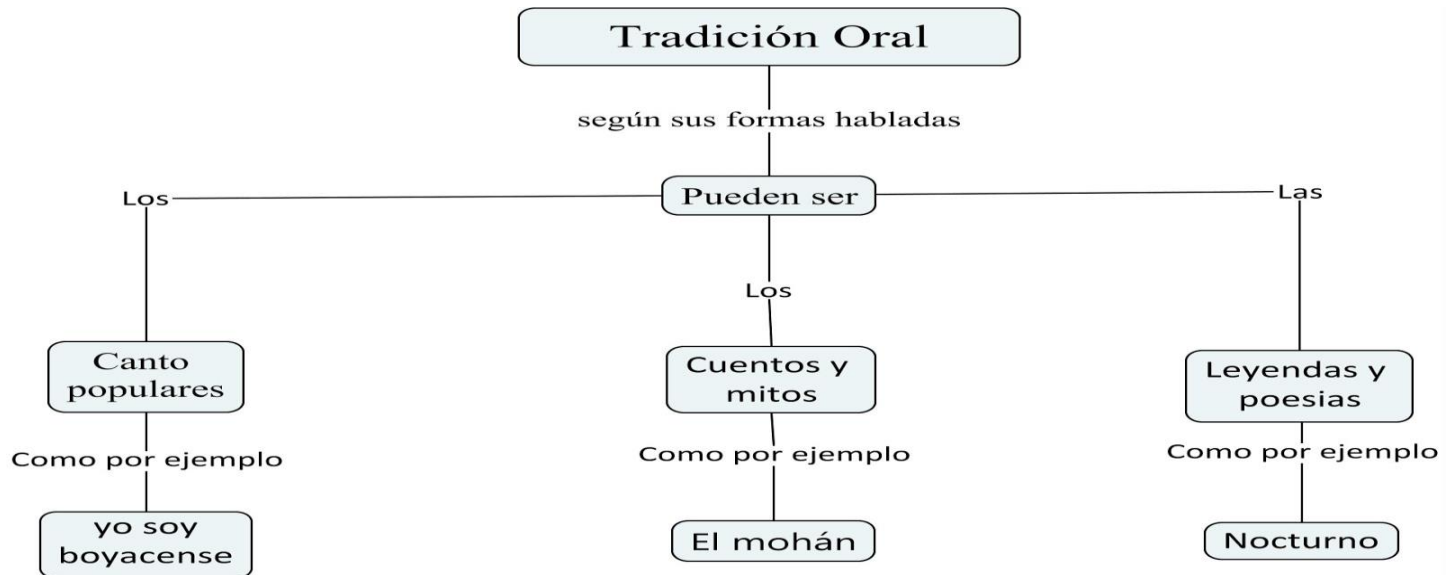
Tradición Oral

según sus formas habladas

Pueden ser

Los

Los

Las

Canto populares

Como por ejemplo

yo soy boyacense

Cuentos y mitos

Como por ejemplo

El mohán

Leyendas y poesias

Como por ejemplo

Nocturno